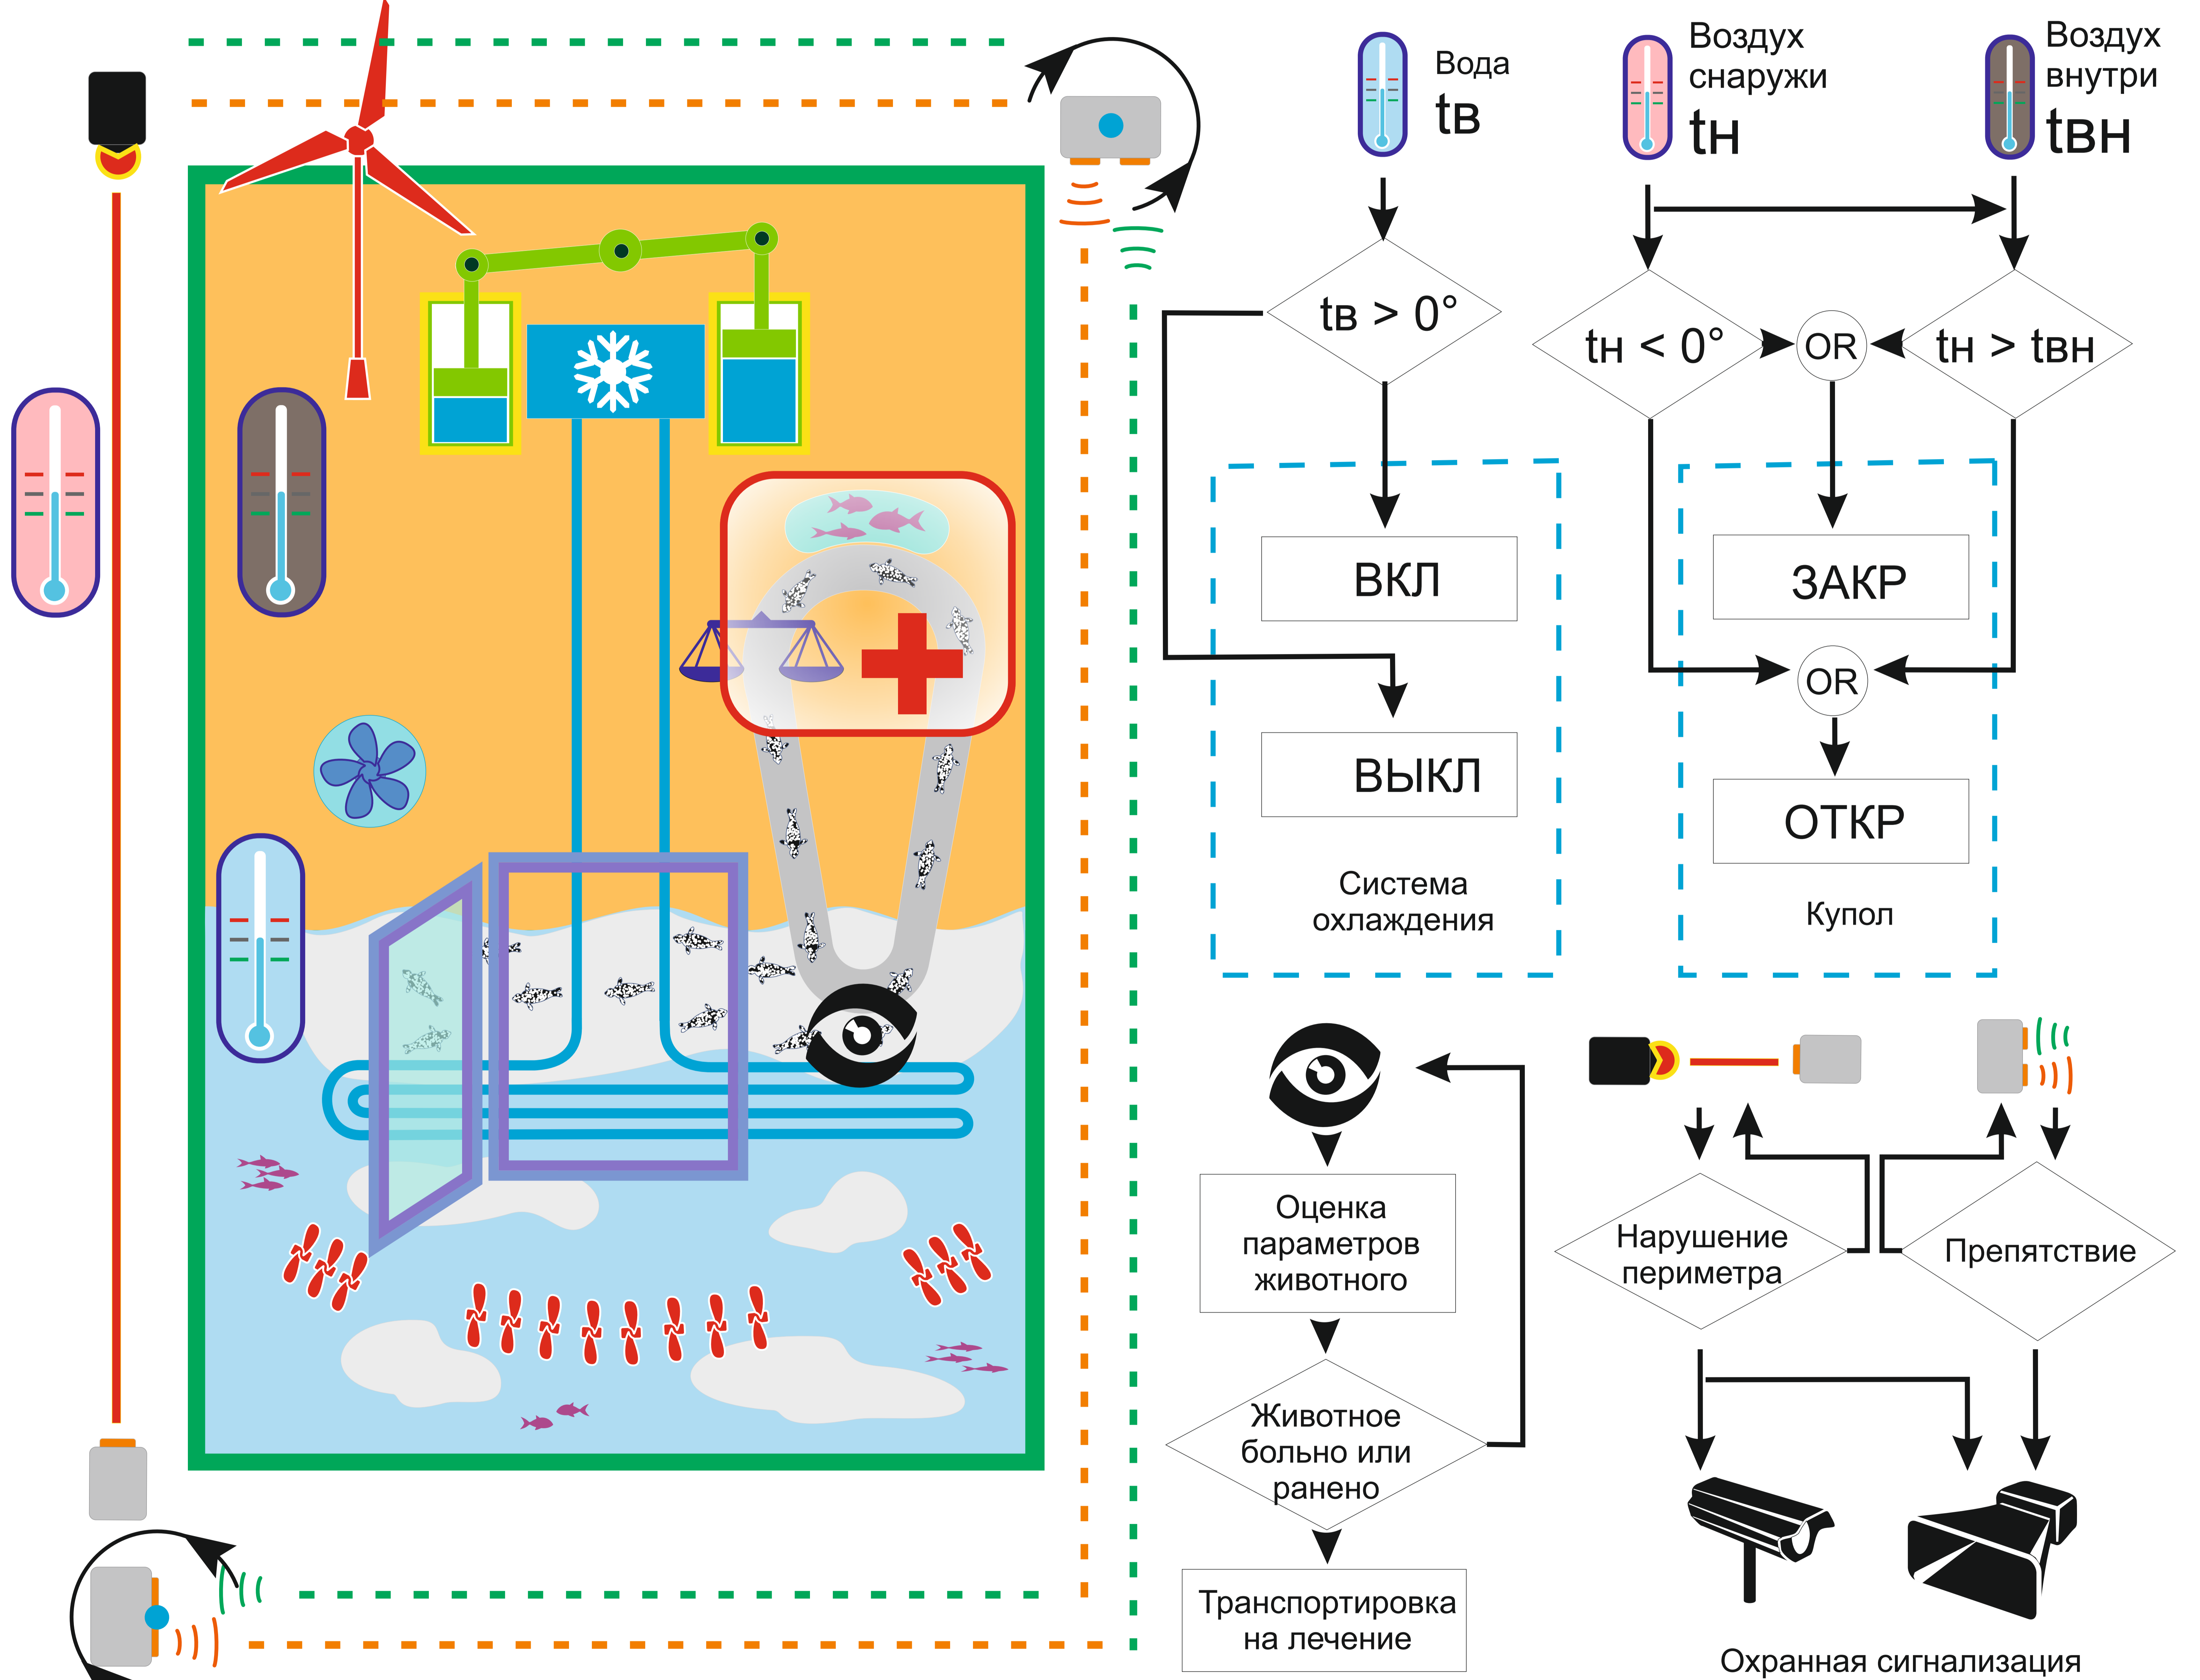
Вода
tв

Воздух снаружи
tн

Воздух внутри
tвн

tв > 0°

tн < 0°

OR

tн > tвн

ВКЛ

ВЫКЛ

Система охлаждения

ЗАКР

OR

ОТКР

Купол

Оценка параметров животного

Животное больно или ранено

Транспортировка на лечение

Нарушение периметра

Препятствие

Охранная сигнализация